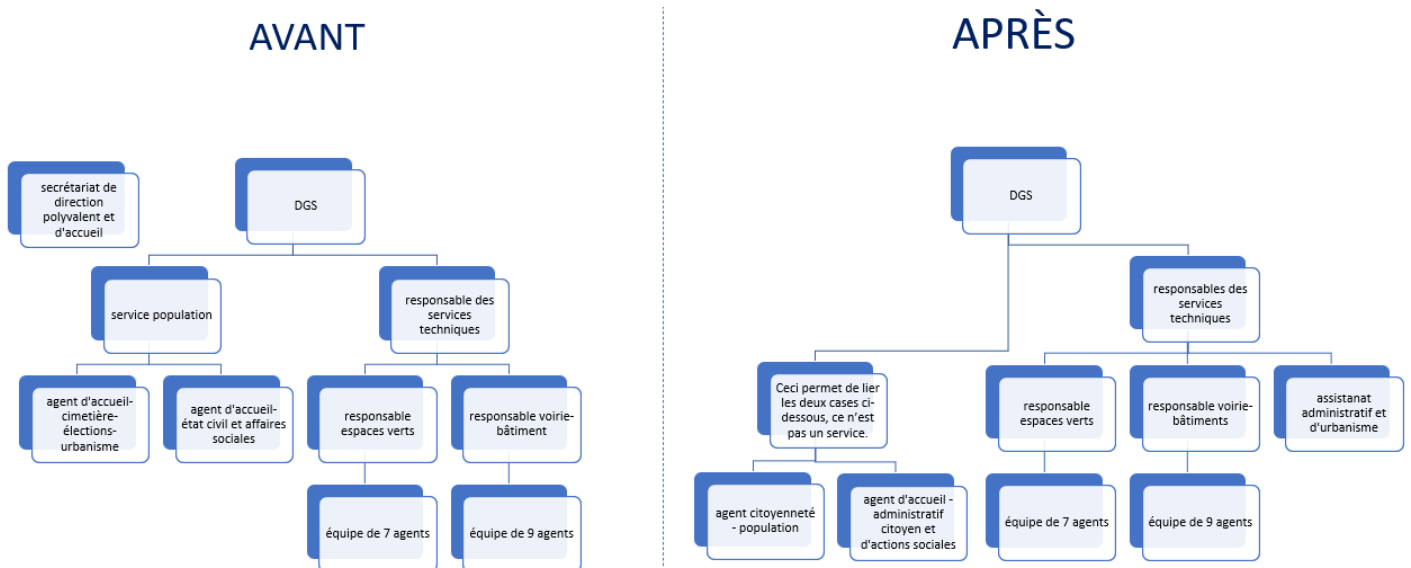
AVANT

secrétariat de direction polyvalent et d'accueil

DGS

service population

responsable des services techniques

agent d'accueil-cimetière-élections-urbanisme

agent d'accueil-état civil et affaires sociales

responsable espaces verts

responsable voirie-bâtiment

équipe de 7 agents

équipe de 9 agents

APRÈS

DGS

responsables des services techniques

Ceci permet de lier les deux cases ci-dessous, ce n'est pas un service.

responsable espaces verts

responsable voirie-bâtiments

assistanat administratif et d'urbanisme

agent citoyenneté - population

agent d'accueil - administratif citoyen et d'actions sociales

équipe de 7 agents

équipe de 9 agents